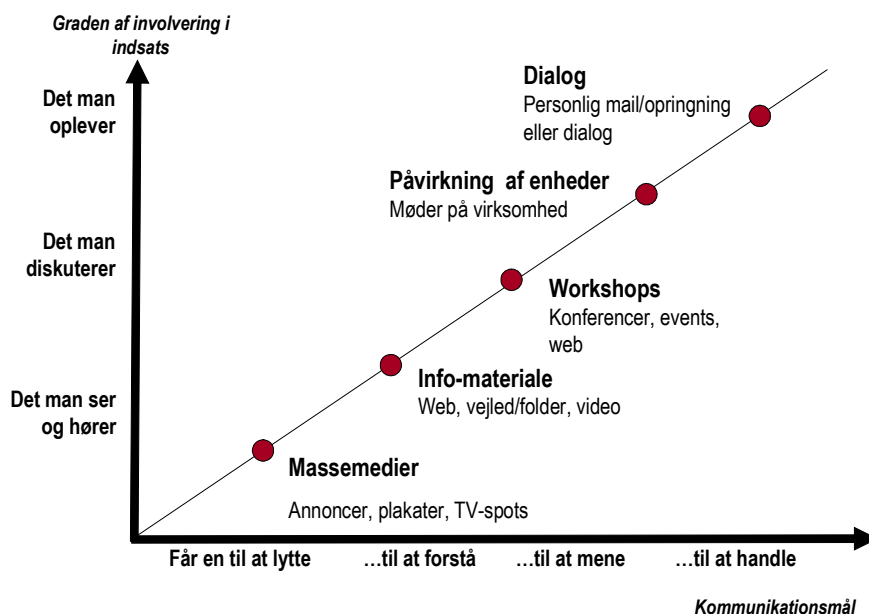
Graden af involvering i indsats

Det man oplever

Det man diskuterer

Det man ser og hører

Dialog
Personlig mail/opringning eller dialog

Påvirkning af enheder
Møder på virksomhed

Workshops
Konferencer, events, web

Info-materiale
Web, vejled/folder, video

Massemedier
Annoncer, plakater, TV-spots

Får en til at lytte

…til at forstå

…til at mene

…til at handle

Kommunikationsmål